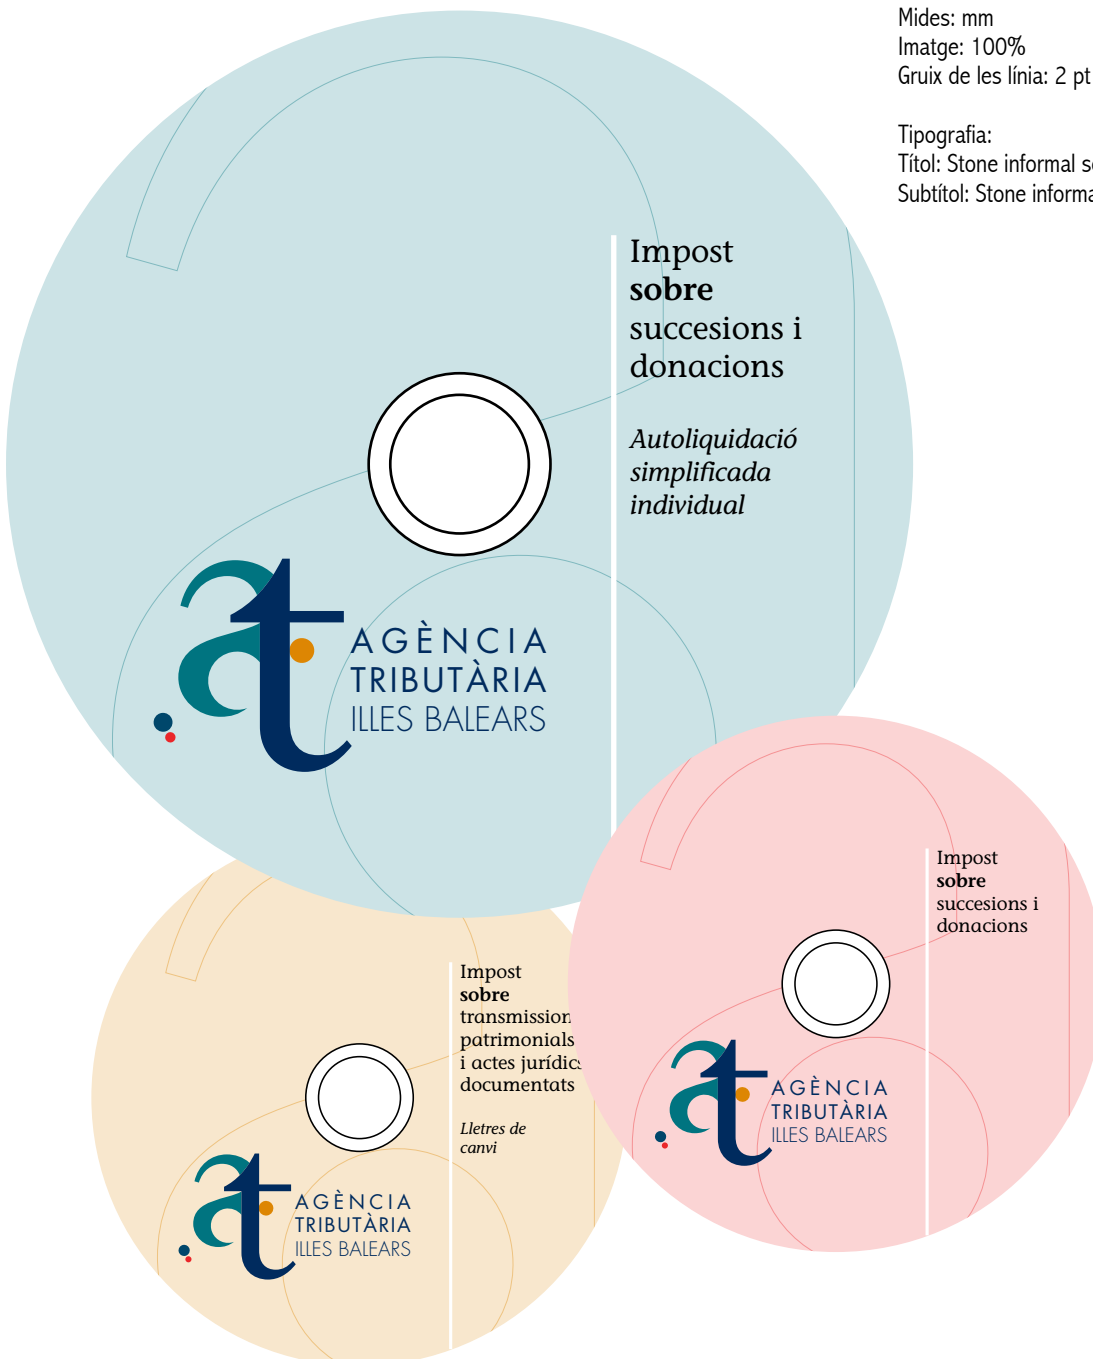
Mides: mm
Imatge: 100%
Gruix de les línia: 2 pt

Tipografia:
Títol: Stone informal s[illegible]
Subtítol: Stone informa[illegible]

Impost
**sobre**
succesions i
donacions

*Autoliquidació simplificada individual*

AGÈNCIA
TRIBUTÀRIA
ILLES BALEARS

Impost
**sobre**
transmission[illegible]
patrimonials
i actes jurídic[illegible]
documentats

*Lletres de canvi*

AGÈNCIA
TRIBUTÀRIA
ILLES BALEARS

Impost
**sobre**
succesions i
donacions

AGÈNCIA
TRIBUTÀRIA
ILLES BALEARS